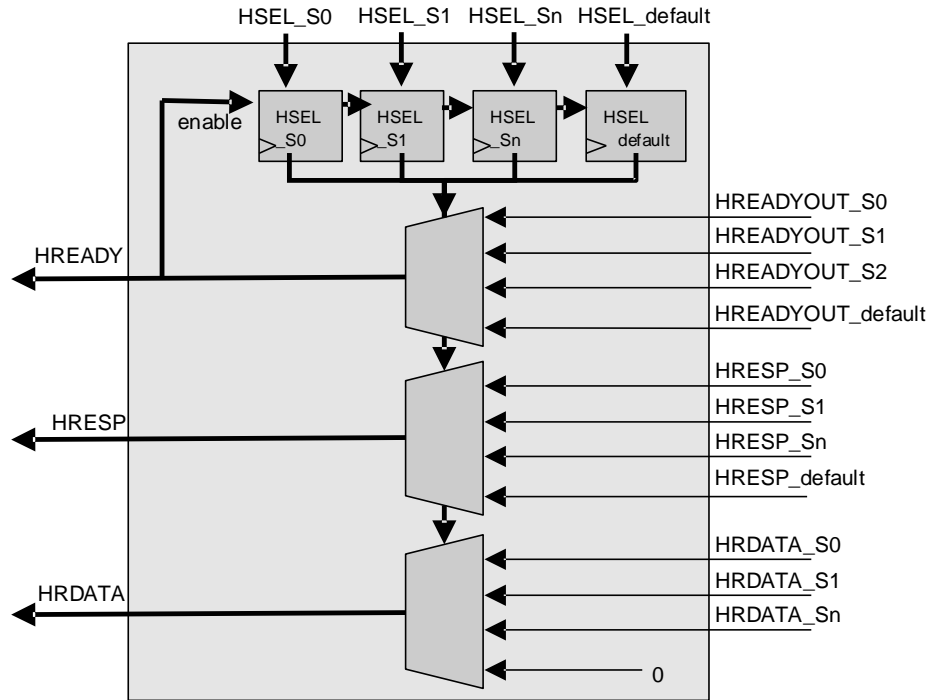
HSEL_S0 HSEL_S1 HSEL_Sn HSEL_default

enable

HSEL _S0

HSEL _S1

HSEL _Sn

HSEL default

HREADY

HREADYOUT_S0
HREADYOUT_S1
HREADYOUT_S2
HREADYOUT_default

HRESP

HRESP_S0
HRESP_S1
HRESP_Sn
HRESP_default

HRDATA

HRDATA_S0
HRDATA_S1
HRDATA_Sn
0